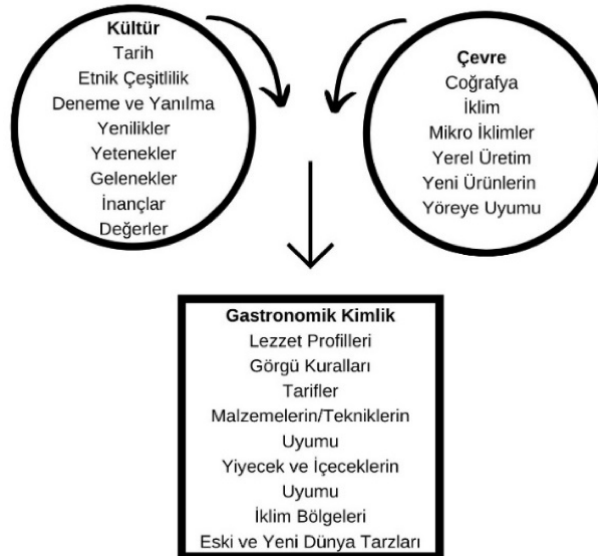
Kültür
Tarih
Etnik Çeşitlilik
Deneme ve Yanılma
Yenilikler
Yetenekler
Gelenekler
İnançlar
Değerler

Çevre
Coğrafya
İklim
Mikro İklimler
Yerel Üretim
Yeni Ürünlerin
Yöreye Uyumu

Gastronomik Kimlik
Lezzet Profilleri
Görgü Kuralları
Tarifler
Malzemelerin/Tekniklerin
Uyumu
Yiyecek ve İçeceklerin
Uyumu
İklim Bölgeleri
Eski ve Yeni Dünya Tarzları